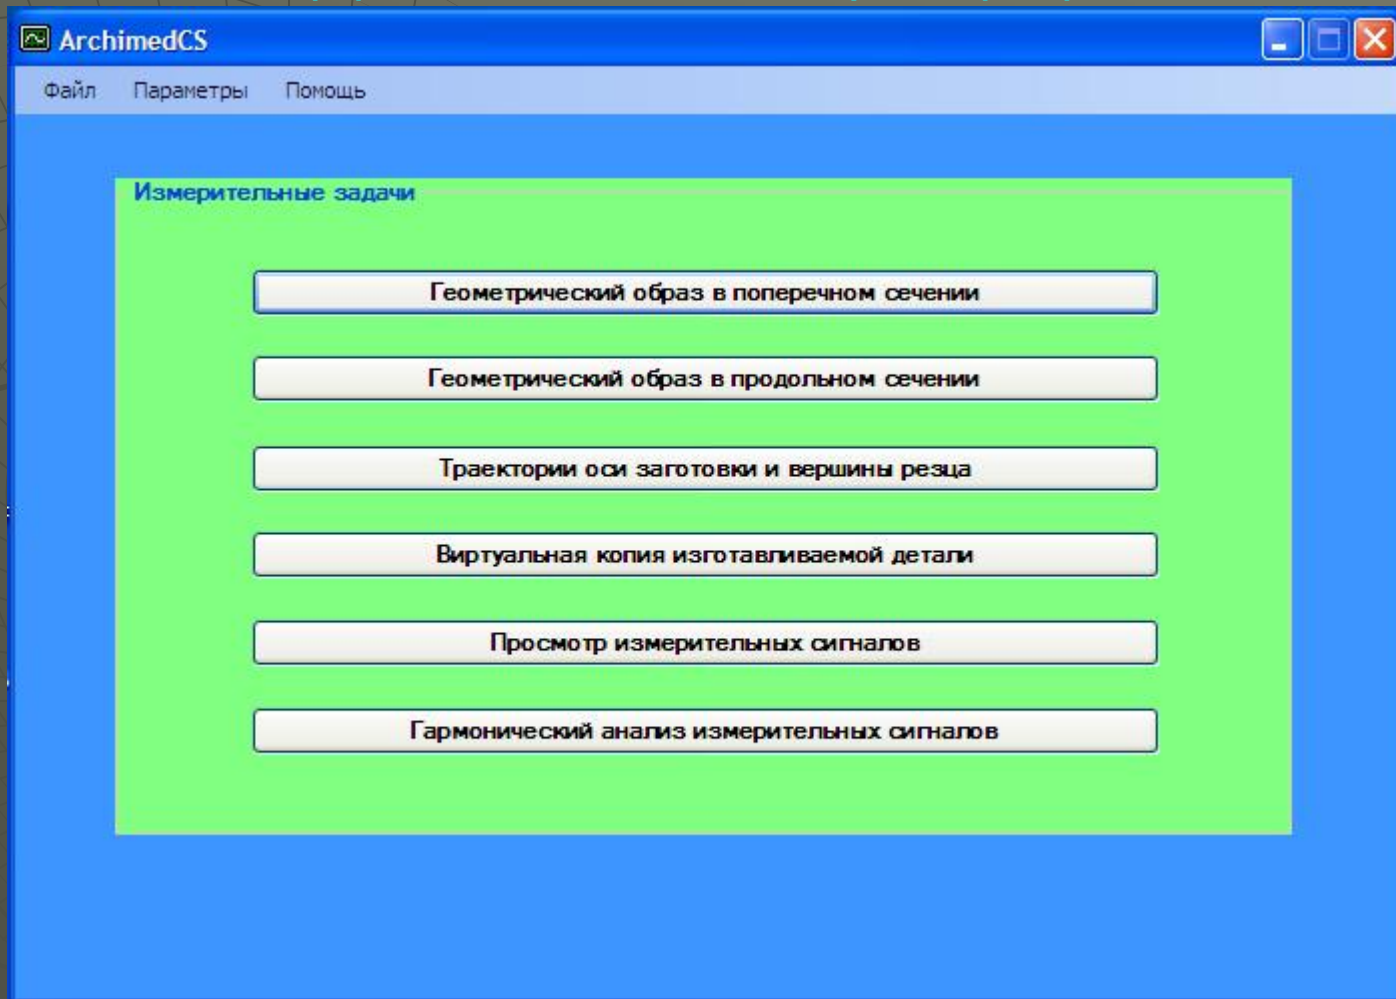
ArchimedCS

Файл Параметры Помощь

Измерительные задачи

Геометрический образ в поперечном сечении

Геометрический образ в продольном сечении

Траектории оси заготовки и вершины резца

Виртуальная копия изготавливаемой детали

Просмотр измерительных сигналов

Гармонический анализ измерительных сигналов